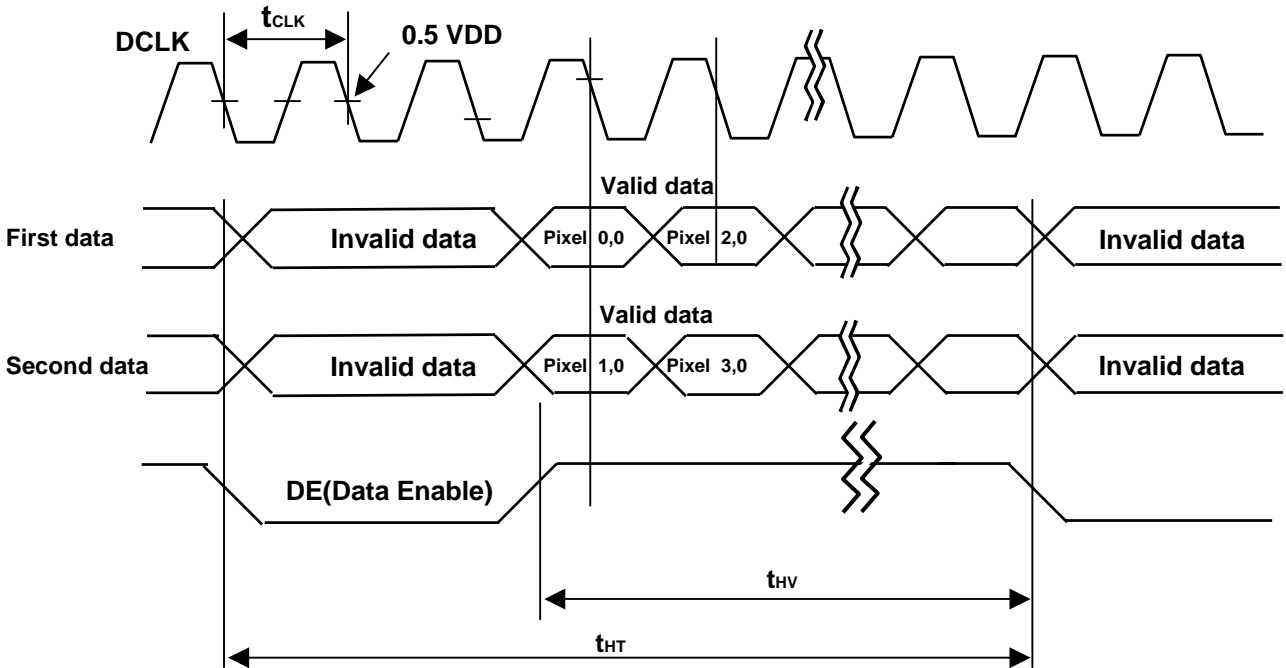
DCLK

$t_{CLK}$

0.5 VDD

Valid data

First data

Invalid data

Pixel 0,0

Pixel 2,0

Invalid data

Valid data

Second data

Invalid data

Pixel 1,0

Pixel 3,0

Invalid data

DE(Data Enable)

$t_{HV}$

$t_{HT}$